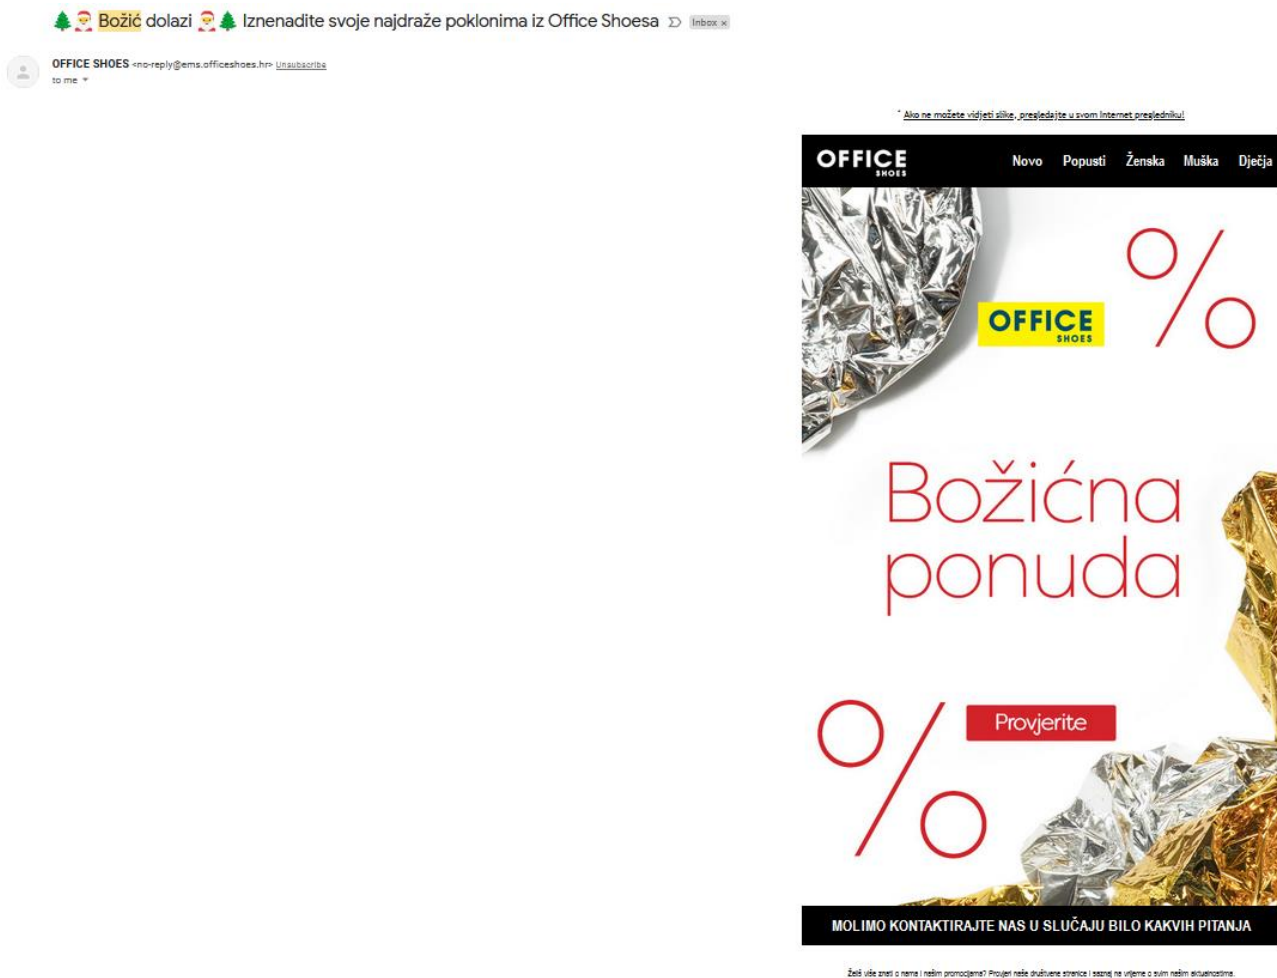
🌲🎅 Božić dolazi 🎅🌲 Iznenadite svoje najdraže poklonima iz Office Shoesa Inbox ×

OFFICE SHOES <no-reply@ems.officeshoes.hr> Unsubscribe
to me

* Ako ne možete vidjeti slike, preglednajte u svom Internet pregledniku!

OFFICE SHOES Novo Popusti Ženska Muška Dječja

OFFICE SHOES

%

Božićna ponuda

%

Provjerite

MOLIMO KONTAKTIRAJTE NAS U SLUČAJU BILO KAKVIH PITANJA

Želiš više znati o nama i našim promocijama? Provjeri naše društvene stranice i saznaj na vrijeme o svim našim aktualnostima.